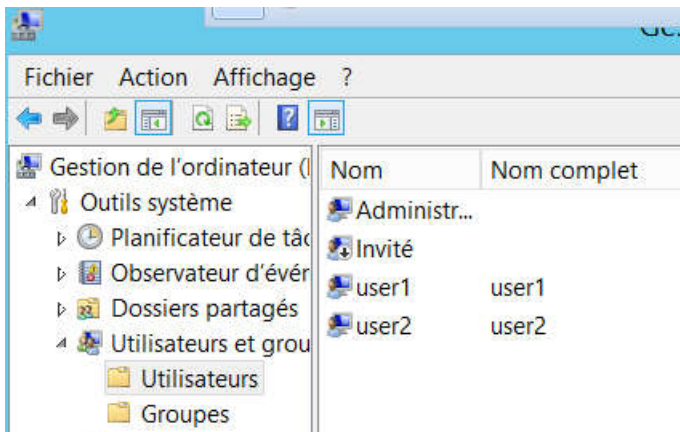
Ge

Fichier Action Affichage ?

Gestion de l'ordinateur (l
Outils système
Planificateur de tâc
Observateur d'évér
Dossiers partagés
Utilisateurs et grou
Utilisateurs
Groupes

| Nom | Nom complet |
|---|---|
| Administr... | |
| Invité | |
| user1 | user1 |
| user2 | user2 |